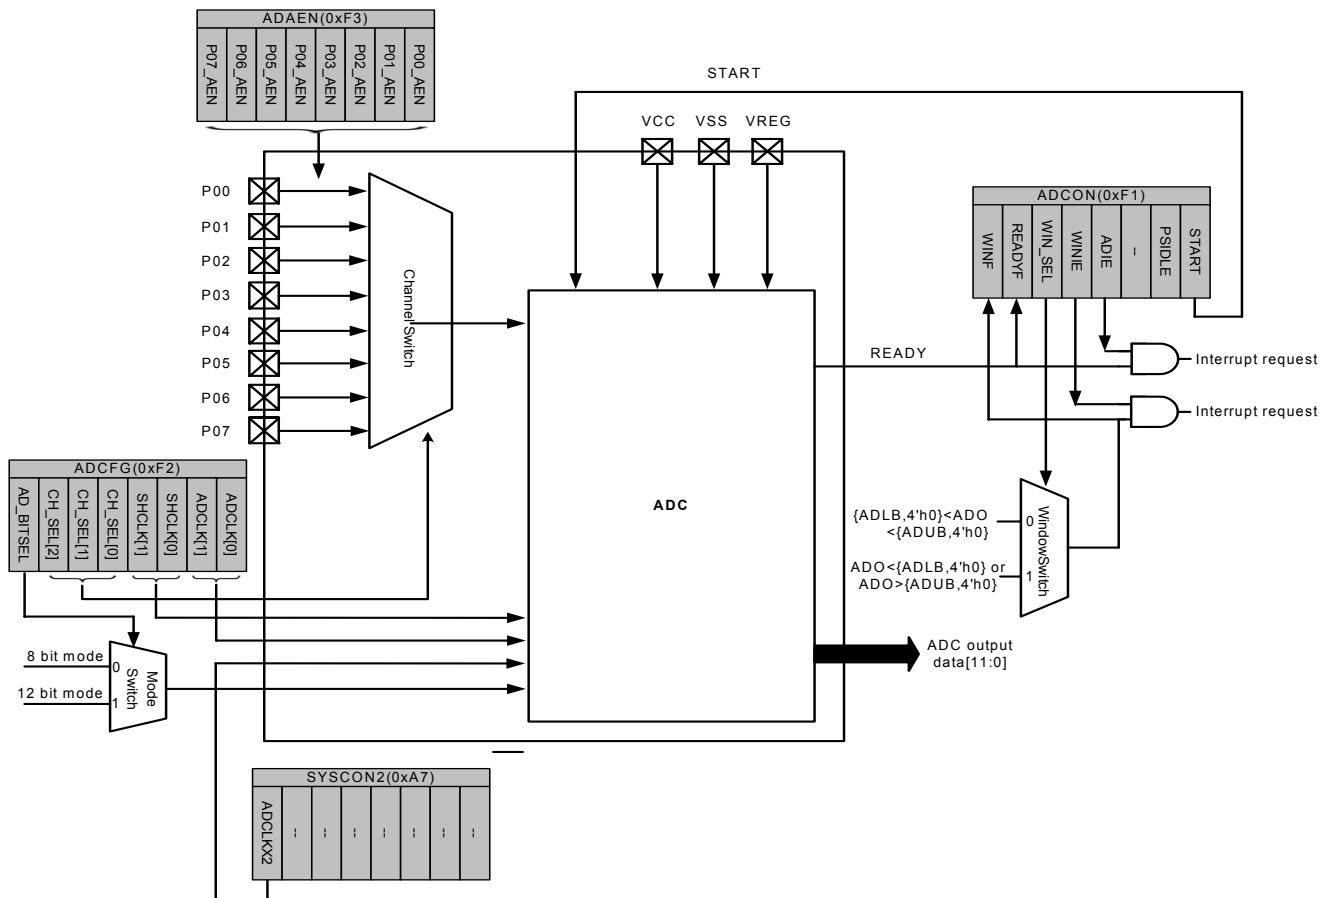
ADAEN(0xF3)

| P07_AEN | P06_AEN | P05_AEN | P04_AEN | P03_AEN | P02_AEN | P01_AEN | P00_AEN |
|---|---|---|---|---|---|---|---|

START

VCC VSS VREG

P00
P01
P02
P03
P04
P05
P06
P07

Channel Switch

ADCON(0xF1)

| WINF | READYF | WIN_SEL | WINIE | ADIE | – | PSIDLE | START |
|---|---|---|---|---|---|---|---|

READY

Interrupt request

Interrupt request

ADC

ADCFG(0xF2)

| AD_BITSEL | CH_SEL[2] | CH_SEL[1] | CH_SEL[0] | SHCLK[1] | SHCLK[0] | ADCLK[1] | ADCLK[0] |
|---|---|---|---|---|---|---|---|

{ADLB,4'h0}<ADO <{ADUB,4'h0} 0

ADO<{ADLB,4'h0} or ADO>{ADUB,4'h0} 1

WindowSwitch

8 bit mode 0
12 bit mode 1

Mode Switch

ADC output data[11:0]

SYSCON2(0xA7)

| ADCLKX2 | – | – | – | – | – | – | – |
|---|---|---|---|---|---|---|---|